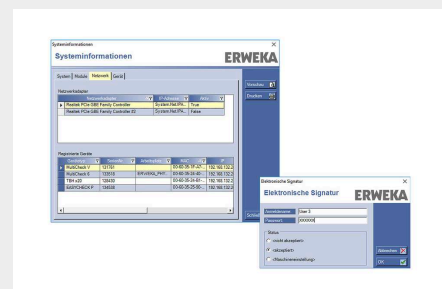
Systeminformationen

Systeminformationen

ERWEKA

System | Module | Netzwerk | Gerät

Netzwerkadapter

| Netzwerkadapter | IP-Adresse | Aktiv |
|---|---|---|
| Realtek PCIe GBE Family Controller | System.Net.IPA... | True |
| Realtek PCIe GBE Family Controller #2 | System.Net.IPA... | False |

Registrierte Geräte

| Gerätetyp | Seriennr. | Arbeitsplatz | Mac | IP |
|---|---|---|---|---|
| MultiCheck V | 121781 | | 00-60-35-1F-4F... | 192.168.132.2 |
| MultiCheck 6 | 123510 | ERWEKA_PHY... | 00-60-35-29-6E... | 192.168.132.2 |
| TBH x30 | 128430 | | 00-60-35-2A-B1... | 192.168.132.2 |
| MultiCHECK P | 134630 | | 00-60-35-25-5D... | 192.168.132.2 |

Verwalten

Drucken

Schließen

Elektronische Signatur

Elektronische Signatur

ERWEKA

Benutzername: User 3

Passwort: XXXXXX

Status

nicht akzeptiert

akzeptiert

offiziell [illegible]

Abbrechen

OK